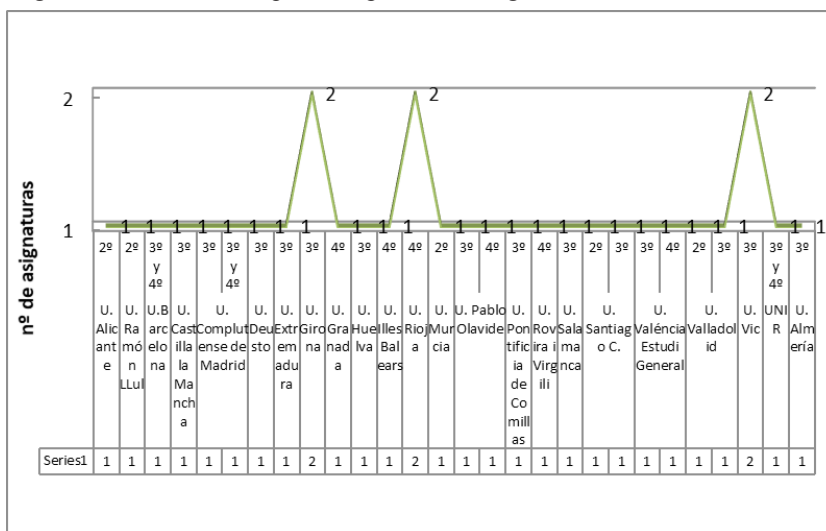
nº de asignaturas

2
1

2 2 2

1 1 1 1 1 1 1 1 1 1 1 1 1 1 1 1 1 1 1 1 1 1 1 1 1 1 1

| | 2º | 2º | 3º y 4º | 3º | 3º | 3º y 4º | 3º | 3º | 3º | 4º | 3º | 4º | 4º | 2º | 3º | 4º | 3º | 4º | 3º | 2º | 3º | 3º | 4º | 2º | 3º | 3º | 3º y 4º | 3º |
|---|---|---|---|---|---|---|---|---|---|---|---|---|---|---|---|---|---|---|---|---|---|---|---|---|---|---|---|---|
| | U. Alicante | U. Ramón LLul | U.Barcelona | U. Castilla la Mancha | U. Complutense de Madrid | | U. Deusto | U. Extremadura | U. Girona | U. Granada | U. Huelva | U. Illes Balears | U. Rioja | U. Murcia | U. Pablo Olavide | | U. Pontificia de Comillas | U. Rovira i Virgili | U. Salamanca | U. Santiago C. | | U. Valéncia Estudi General | | U. Valladolid | | U. Vic | UNIR | U. Almería |
| Series1 | 1 | 1 | 1 | 1 | 1 | 1 | 1 | 1 | 2 | 1 | 1 | 1 | 2 | 1 | 1 | 1 | 1 | 1 | 1 | 1 | 1 | 1 | 1 | 1 | 1 | 2 | 1 | 1 |